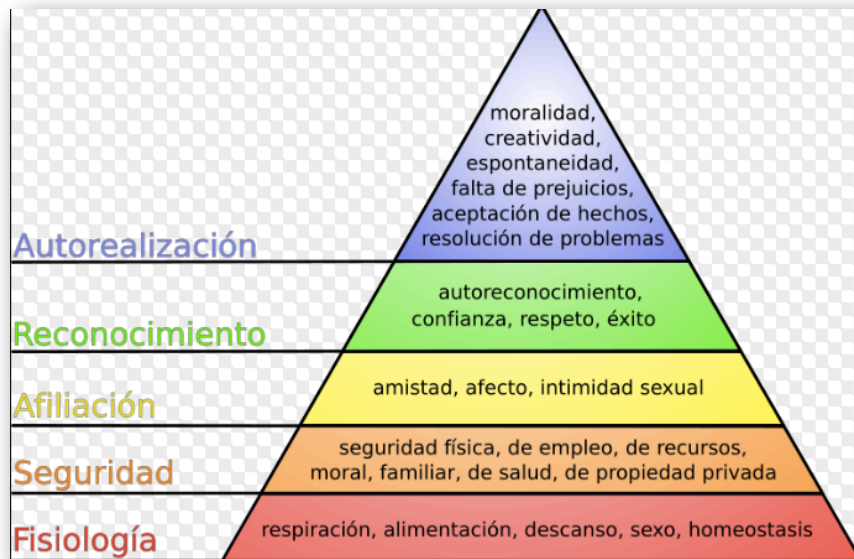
Autorealización

moralidad, creatividad, espontaneidad, falta de prejuicios, aceptación de hechos, resolución de problemas

Reconocimiento

autoreconocimiento, confianza, respeto, éxito

Afiliación

amistad, afecto, intimidad sexual

Seguridad

seguridad física, de empleo, de recursos, moral, familiar, de salud, de propiedad privada

Fisiología

respiración, alimentación, descanso, sexo, homeostasis